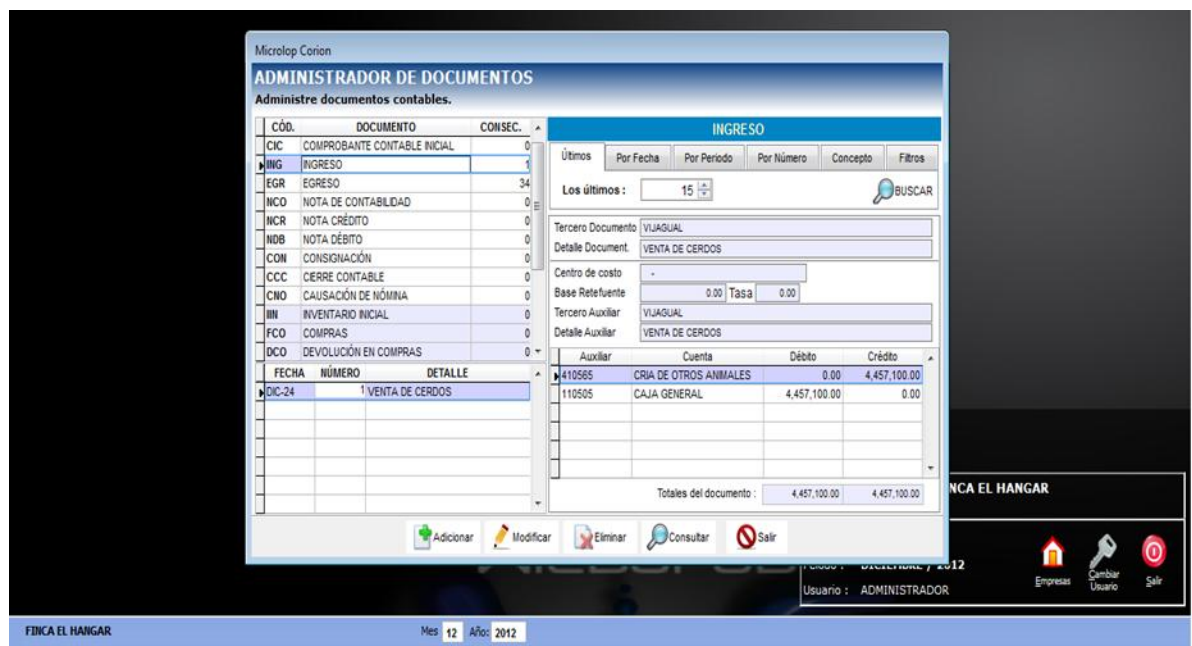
Microlop Corion

ADMINISTRADOR DE DOCUMENTOS
Administre documentos contables.

| CÓD. | DOCUMENTO | CONSEC. |
|---|---|---|
| CIC | COMPROBANTE CONTABLE INICIAL | 0 |
| ING | INGRESO | 1 |
| EGR | EGRESO | 34 |
| NCO | NOTA DE CONTABILIDAD | 0 |
| NCR | NOTA CRÉDITO | 0 |
| NDB | NOTA DÉBITO | 0 |
| CON | CONSIGNACIÓN | 0 |
| CCC | CIERRE CONTABLE | 0 |
| CNO | CAUSACIÓN DE NÓMINA | 0 |
| IIN | INVENTARIO INICIAL | 0 |
| FCO | COMPRAS | 0 |
| DCO | DEVOLUCIÓN EN COMPRAS | 0 |

| FECHA | NÚMERO | DETALLE |
|---|---|---|
| DIC-24 | 1 | VENTA DE CERDOS |

INGRESO

Últimos | Por Fecha | Por Periodo | Por Número | Concepto | Filtros

Los últimos : 15 BUSCAR

Tercero Documento VIJAGUAL
Detalle Document. VENTA DE CERDOS
Centro de costo -
Base Retefuente 0.00 Tasa 0.00
Tercero Auxiliar VIJAGUAL
Detalle Auxiliar VENTA DE CERDOS

| Auxiliar | Cuenta | Débito | Crédito |
|---|---|---|---|
| 410565 | CRIA DE OTROS ANIMALES | 0.00 | 4,457,100.00 |
| 110505 | CAJA GENERAL | 4,457,100.00 | 0.00 |

Totales del documento : 4,457,100.00 4,457,100.00

Adicionar Modificar Eliminar Consultar Salir

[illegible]NCA EL HANGAR
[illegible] DICIEMBRE / 2012
Usuario : ADMINISTRADOR
Empresas Cambiar Usuario Salir

FINCA EL HANGAR Mes 12 Año: 2012